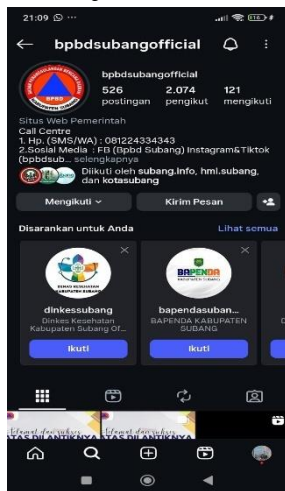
21:09

bpbdsubangofficial

bpbdsubangofficial
526 postingan
2.074 pengikut
121 mengikuti

Situs Web Pemerintah
Call Centre
1. Hp. (SMS/WA) : 08122434343
2.Sosial Media : FB (Bpbd Subang) Instagram&Tiktok (bpbdsub... selengkapnya

Diikuti oleh subang.info, hmi.subang, dan kotasubang

Mengikuti
Kirim Pesan

Disarankan untuk Anda
Lihat semua

dinkessubang
Dinkes Kesehatan Kabupaten Subang Of...
Ikuti

BAPENDA
bapendasuban...
BAPENDA KABUPATEN SUBANG
Ikuti

ATAS DILANTIKNYA